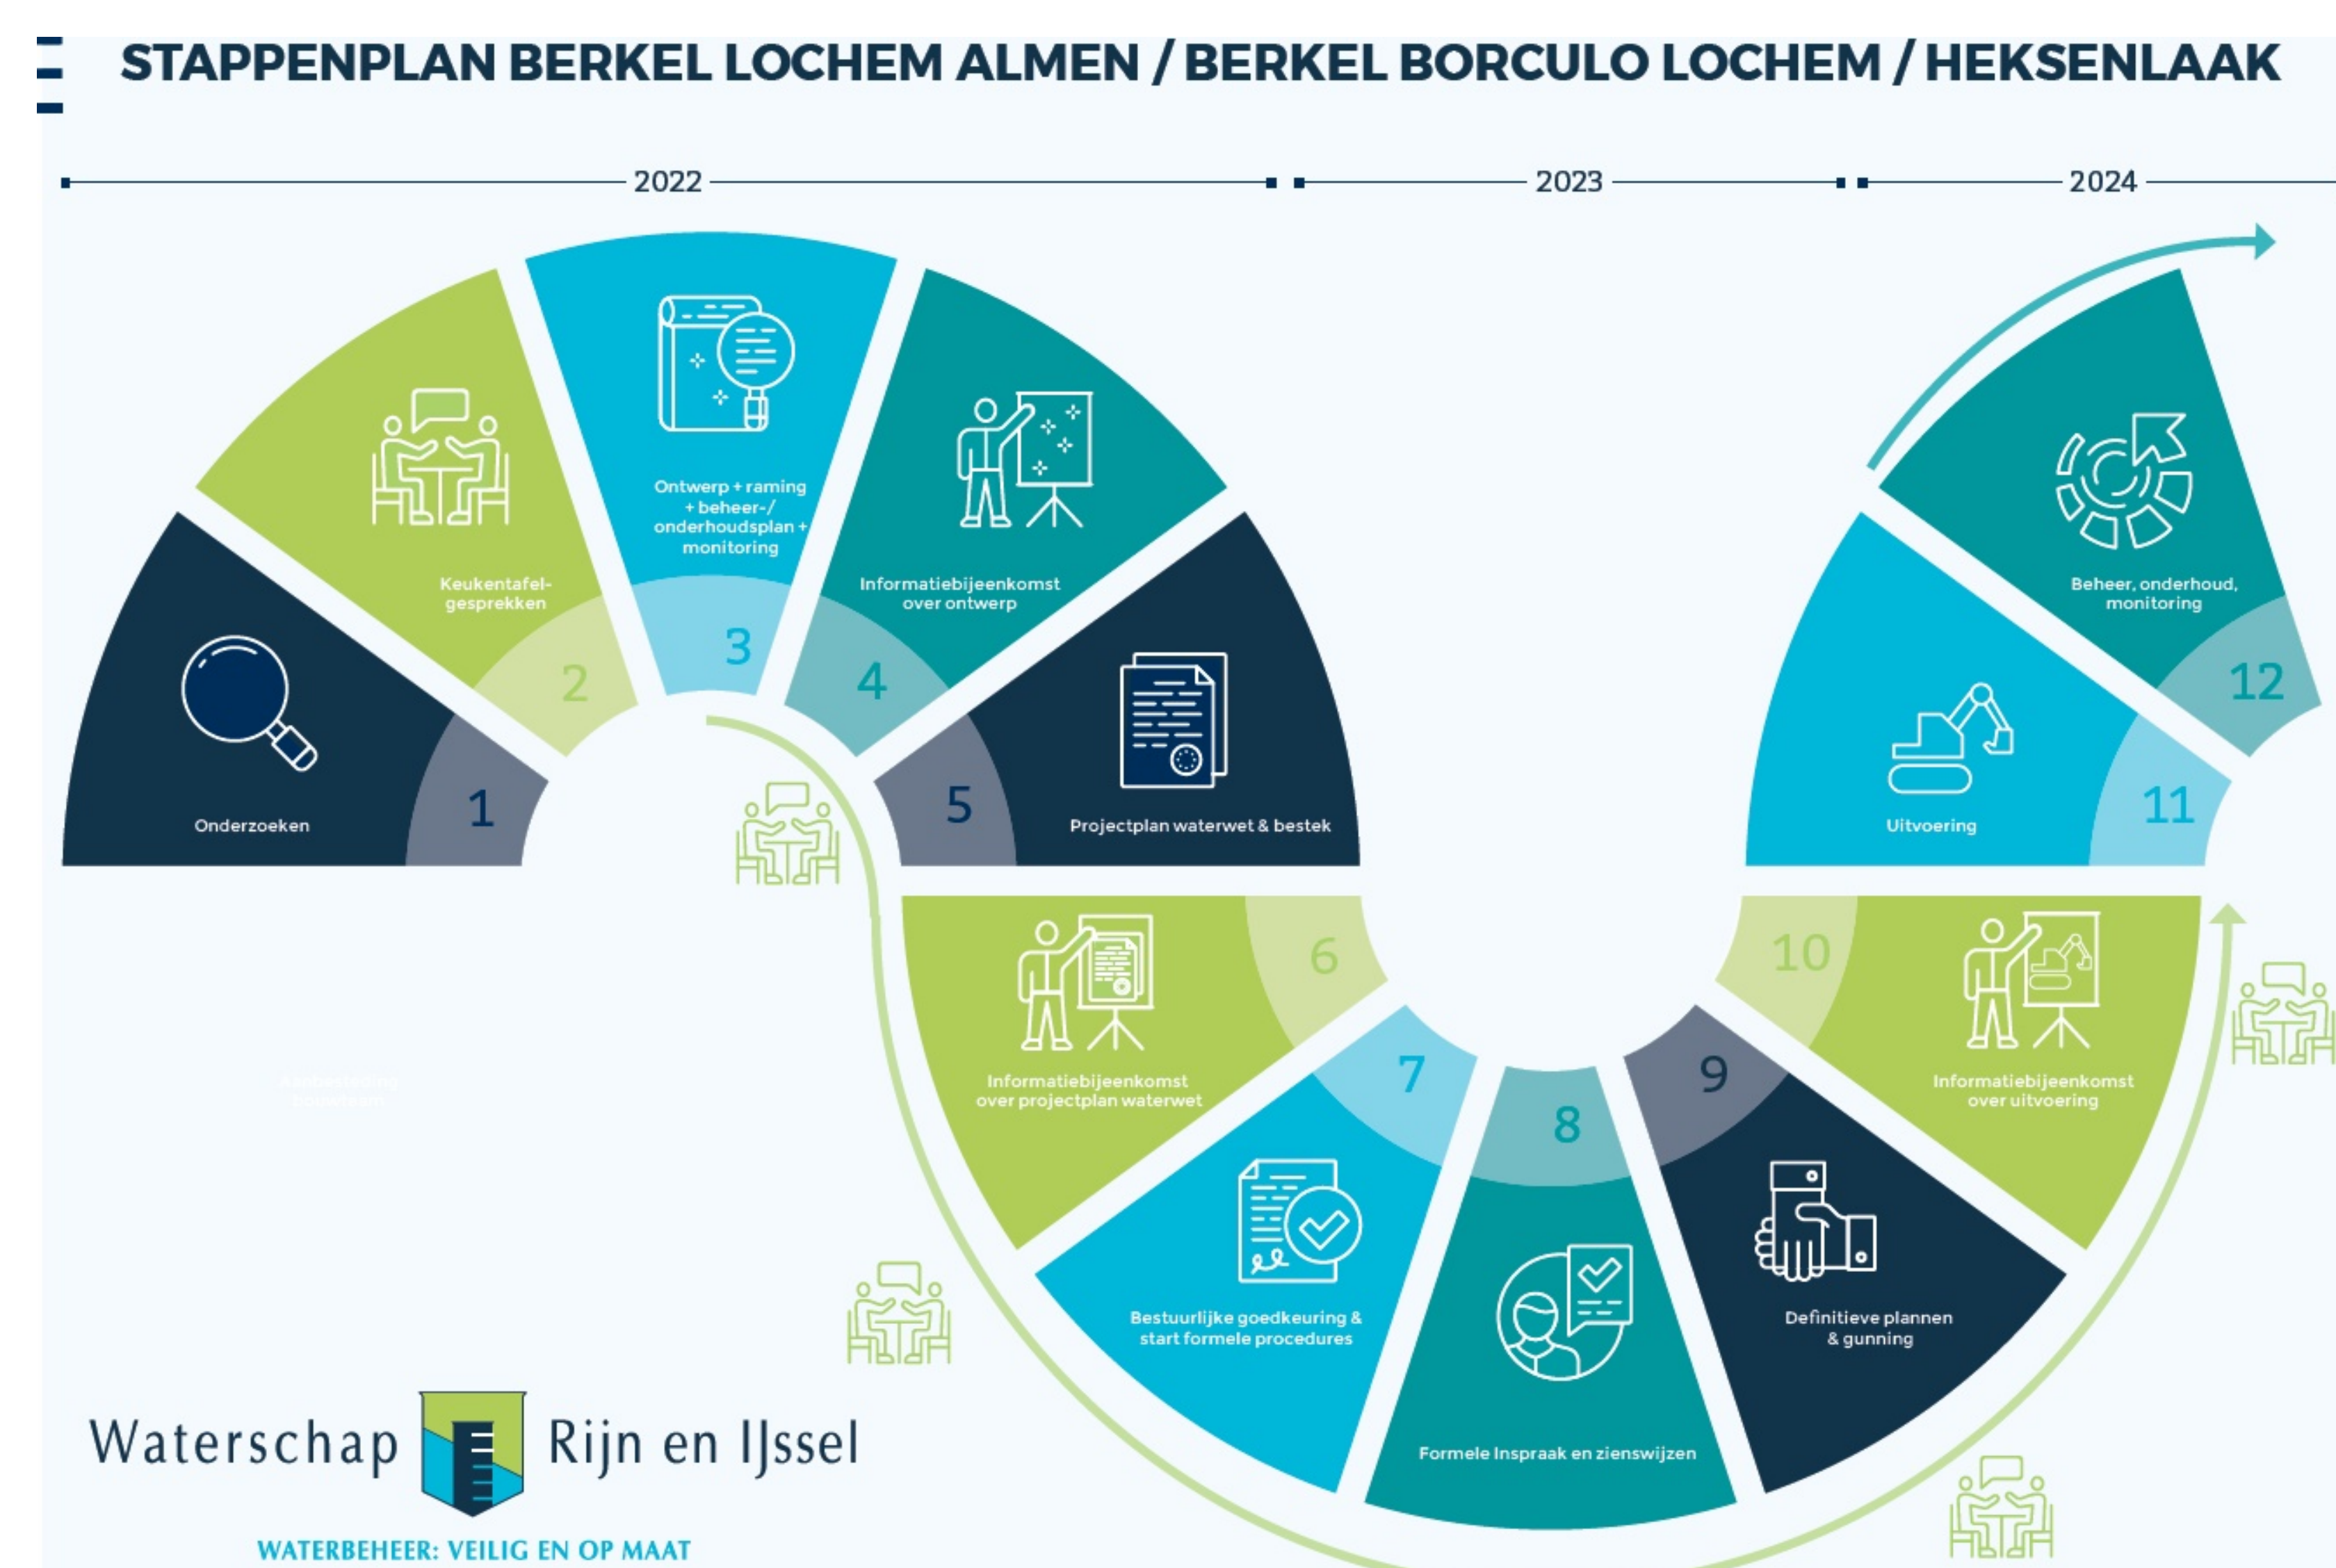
STAPPENPLAN BERKEL LOCHEM ALMEN / BERKEL BORCULO LOCHEM / HEKSENLAAK

2022

2023

2024

1
Onderzoeken

2
Keukentafel-gesprekken

3
Ontwerp + raming + beheer-/ onderhoudsplan + monitoring

4
Informatiebijeenkomst over ontwerp

5
Projectplan waterwet & bestek

6
Informatiebijeenkomst over projectplan waterwet

7
Bestuurlijke goedkeuring & start formele procedures

8
Formele Inspraak en zienswijzen

9
Definitieve plannen & gunning

10
Informatiebijeenkomst over uitvoering

11
Uitvoering

12
Beheer, onderhoud, monitoring

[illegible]

Waterschap Rijn en IJssel
WATERBEHEER: VEILIG EN OP MAAT